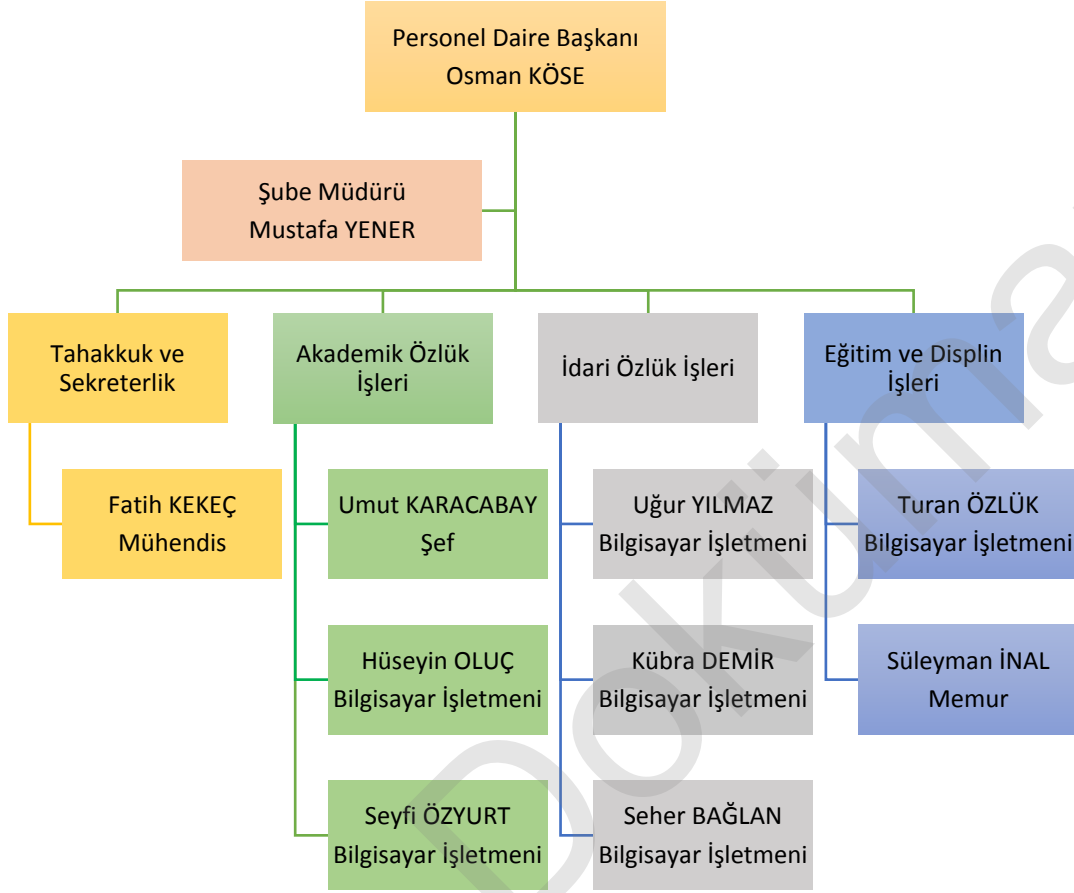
Personel Daire Başkanı
Osman KÖSE

Şube Müdürü
Mustafa YENER

Tahakkuk ve Sekreterlik

Fatih KEKEÇ
Mühendis

Akademik Özlük İşleri

Umut KARACABAY
Şef

Hüseyin OLUÇ
Bilgisayar İşletmeni

Seyfi ÖZYURT
Bilgisayar İşletmeni

İdari Özlük İşleri

Uğur YILMAZ
Bilgisayar İşletmeni

Kübra DEMİR
Bilgisayar İşletmeni

Seher BAĞLAN
Bilgisayar İşletmeni

Eğitim ve Displin İşleri

Turan ÖZLÜK
Bilgisayar İşletmeni

Süleyman İNAL
Memur

dokuma